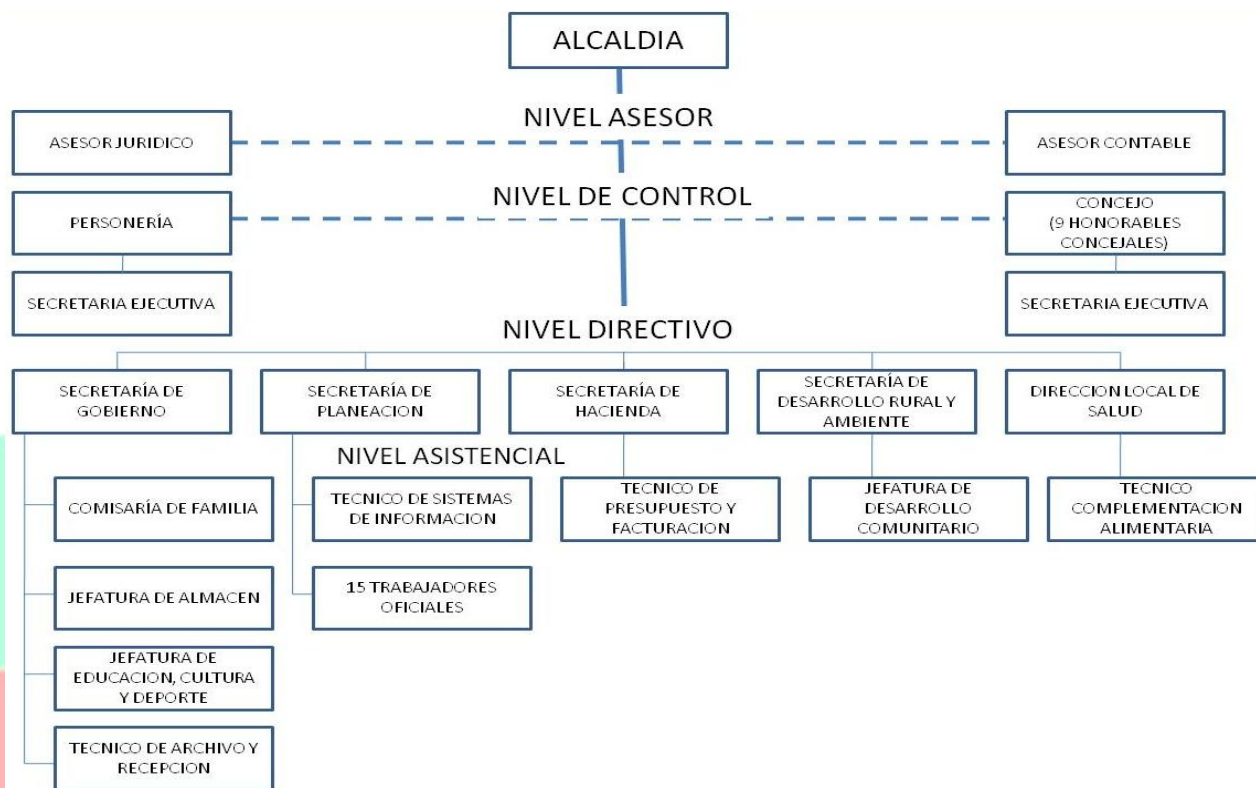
ALCALDIA

NIVEL ASESOR

ASESOR JURIDICO

ASESOR CONTABLE

NIVEL DE CONTROL

PERSONERÍA

CONCEJO (9 HONORABLES CONCEJALES)

SECRETARIA EJECUTIVA

SECRETARIA EJECUTIVA

NIVEL DIRECTIVO

SECRETARÍA DE GOBIERNO

SECRETARÍA DE PLANEACION

SECRETARÍA DE HACIENDA

SECRETARÍA DE DESARROLLO RURAL Y AMBIENTE

DIRECCION LOCAL DE SALUD

NIVEL ASISTENCIAL

COMISARÍA DE FAMILIA

TECNICO DE SISTEMAS DE INFORMACION

TECNICO DE PRESUPUESTO Y FACTURACION

JEFATURA DE DESARROLLO COMUNITARIO

TECNICO COMPLEMENTACION ALIMENTARIA

JEFATURA DE ALMACEN

15 TRABAJADORES OFICIALES

JEFATURA DE EDUCACION, CULTURA Y DEPORTE

TECNICO DE ARCHIVO Y RECEPCION